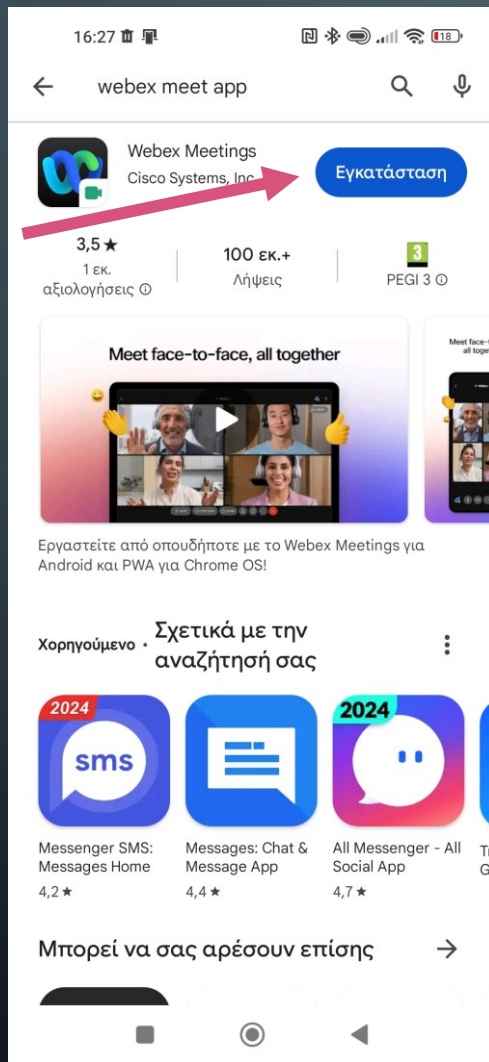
16:27

18

webex meet app

Webex Meetings
Cisco Systems, Inc

Εγκατάσταση

3,5 ★
1 εκ. αξιολογήσεις ⓘ

100 εκ.+
Λήψεις

3
PEGI 3 ⓘ

Meet face-to-face, all together

Meet face-to-face, all toge

Εργαστείτε από οπουδήποτε με το Webex Meetings για Android και PWA για Chrome OS!

Χορηγούμενο · Σχετικά με την αναζήτησή σας

2024
sms

2024

Messenger SMS: Messages Home
4,2 ★

Messages: Chat & Message App
4,4 ★

All Messenger - All Social App
4,7 ★

T
G

Μπορεί να σας αρέσουν επίσης